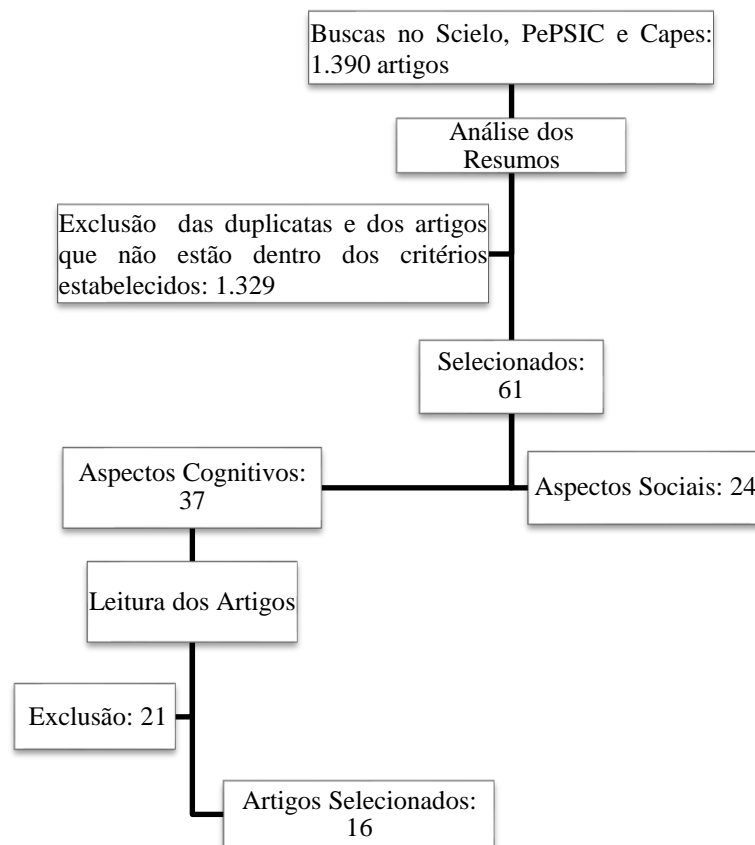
Buscas no Scielo, PePSIC e Capes: 1.390 artigos

Análise dos Resumos

Exclusão das duplicatas e dos artigos que não estão dentro dos critérios estabelecidos: 1.329

Selecionados: 61

Aspectos Cognitivos: 37

Aspectos Sociais: 24

Leitura dos Artigos

Exclusão: 21

Artigos Selecionados: 16